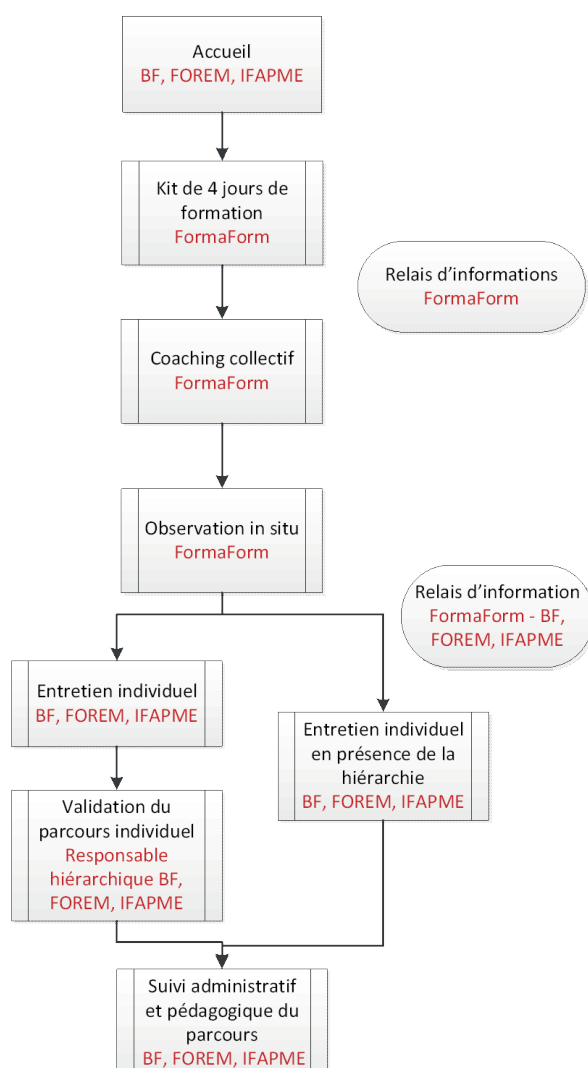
Accueil
BF, FOREM, IFAPME

Kit de 4 jours de formation
FormaForm

Relais d’informations
FormaForm

Coaching collectif
FormaForm

Observation in situ
FormaForm

Relais d’information
FormaForm - BF, FOREM, IFAPME

Entretien individuel
BF, FOREM, IFAPME

Entretien individuel en présence de la hiérarchie
BF, FOREM, IFAPME

Validation du parcours individuel
Responsable hiérarchique BF, FOREM, IFAPME

Suivi administratif et pédagogique du parcours
BF, FOREM, IFAPME